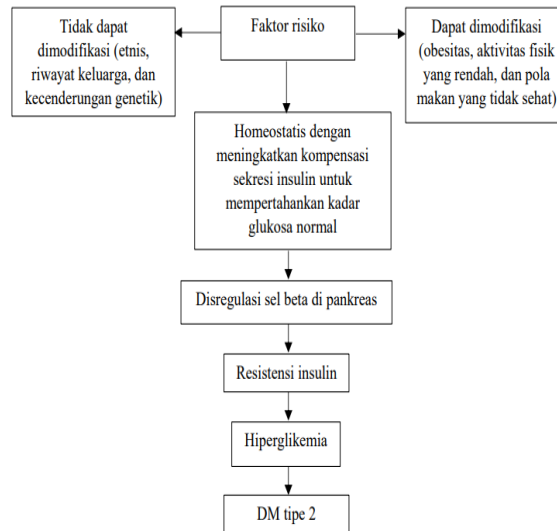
Faktor risiko

Tidak dapat dimodifikasi (etnis, riwayat keluarga, dan kecenderungan genetik)

Dapat dimodifikasi (obesitas, aktivitas fisik yang rendah, dan pola makan yang tidak sehat)

Homeostatis dengan meningkatkan kompensasi sekresi insulin untuk mempertahankan kadar glukosa normal

Disregulasi sel beta di pankreas

Resistensi insulin

Hiperglikemia

DM tipe 2